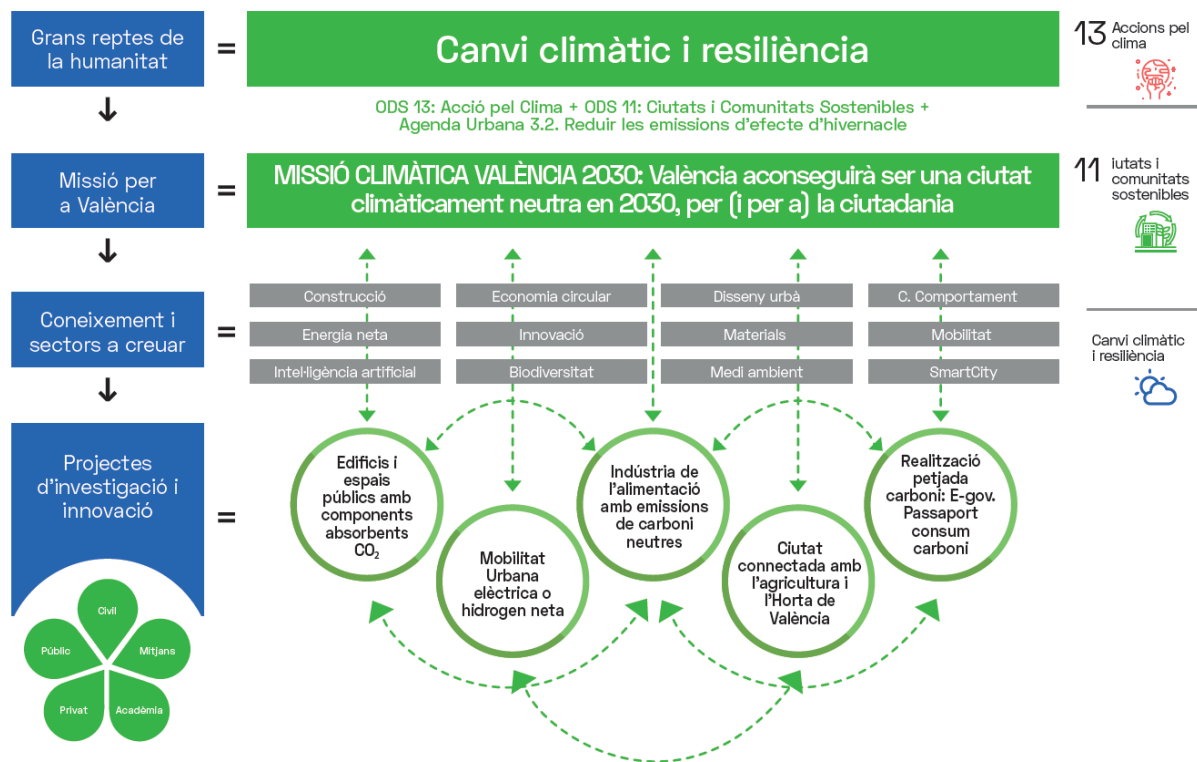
Grans reptes de la humanitat

=

Canvi climàtic i resiliència

13 Accions pel clima

ODS 13: Acció pel Clima + ODS 11: Ciutats i Comunitats Sostenibles + Agenda Urbana 3.2. Reduir les emissions d'efecte d'hivernacle

Missió per a València

=

MISSIÓ CLIMÀTICA VALÈNCIA 2030: València aconseguirà ser una ciutat climàticament neutra en 2030, per (i per a) la ciutadania

11 iutats i comunitats sostenibles

Coneixement i sectors a creuar

=

| Construcció | Economia circular | Disseny urbà | C. Comportament |
|---|---|---|---|
| Energia neta | Innovació | Materials | Mobilitat |
| Intel·ligència artificial | Biodiversitat | Medi ambient | SmartCity |

Canvi climàtic i resiliència

Projectes d'investigació i innovació

=

Edificis i espais públics amb components absorbents $CO_2$

Mobilitat Urbana elèctrica o hidrogen neta

Indústria de l'alimentació amb emissions de carboni neutres

Ciutat connectada amb l'agricultura i l'Horta de València

Realització petjada carboni: E-gov. Passaport consum carboni

Civil

Públic

Mitjans

Privat

Acadèmia